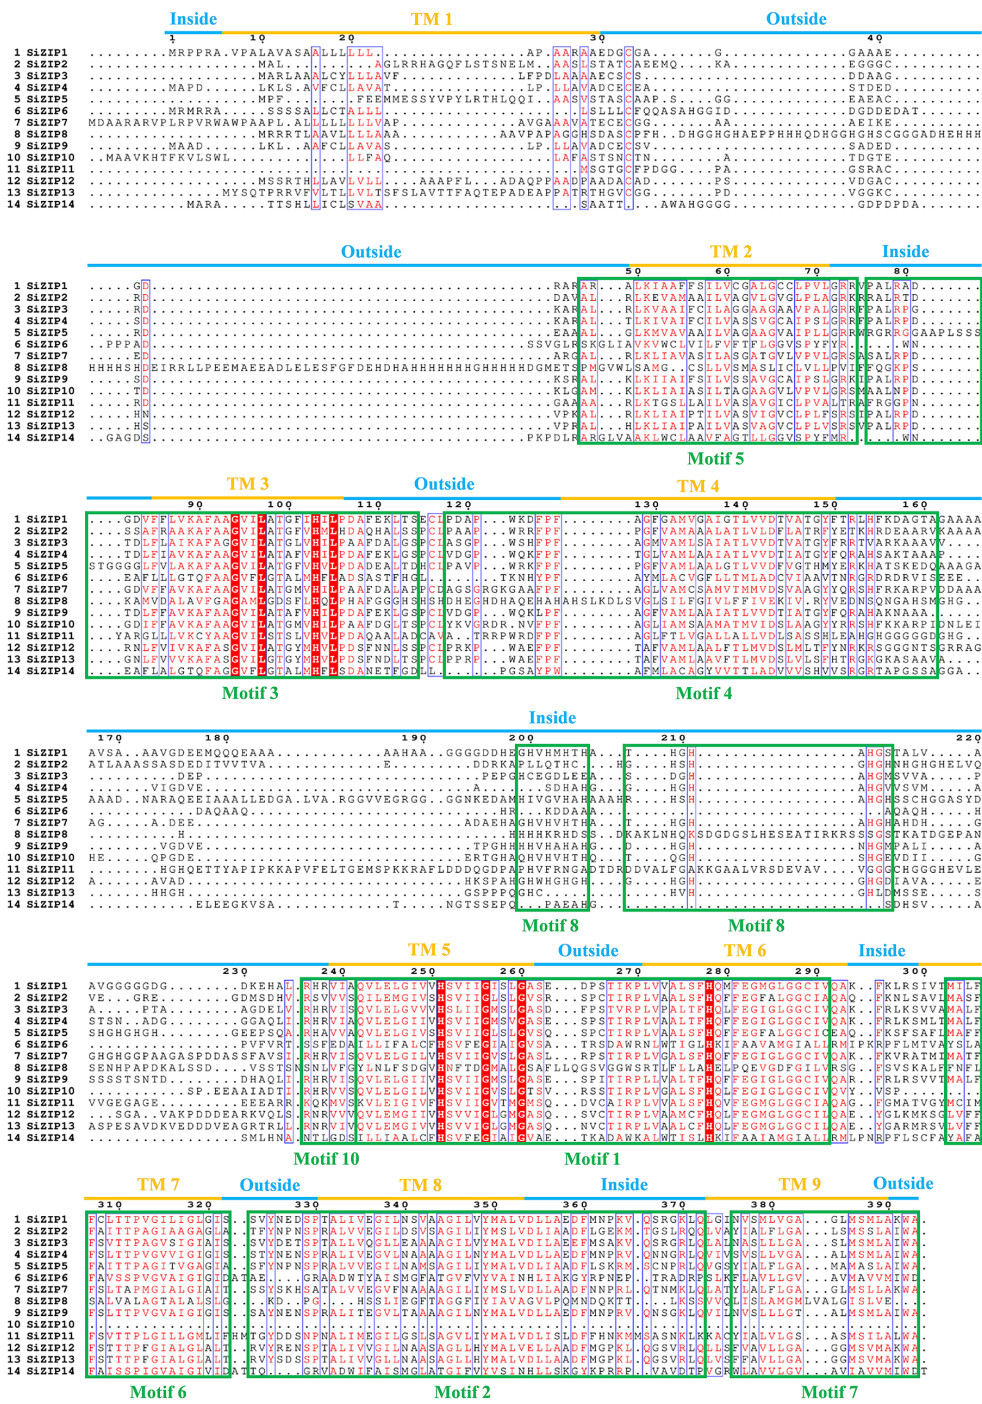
Inside TM 1 Outside

1 10 20 30 40

1 SiZIP1
2 SiZIP2
3 SiZIP3
4 SiZIP4
5 SiZIP5
6 SiZIP6
7 SiZIP7
8 SiZIP8
9 SiZIP9
10 SiZIP10
11 SiZIP11
12 SiZIP12
13 SiZIP13
14 SiZIP14

Outside TM 2 Inside

50 60 70 80

Motif 5

TM 3 Outside TM 4

90 100 110 120 130 140 150 160

Motif 3 Motif 4

Inside

170 180 190 200 210 220

Motif 8 Motif 8

TM 5 Outside TM 6 Inside

230 240 250 260 270 280 290 300

Motif 10 Motif 1

TM 7 Outside TM 8 Inside TM 9 Outside

310 320 330 340 350 360 370 380 390

Motif 6 Motif 2 Motif 7